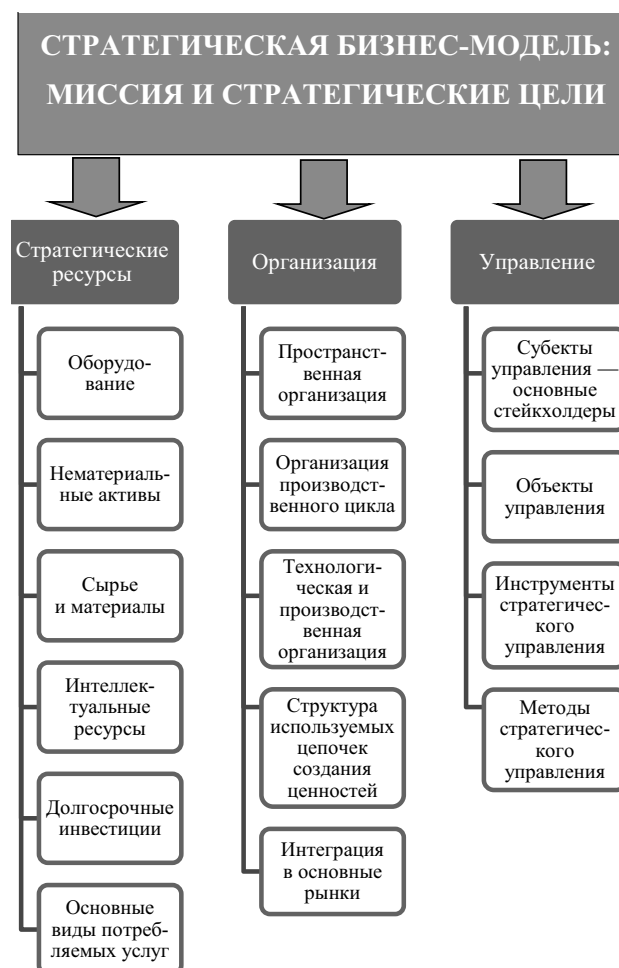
СТРАТЕГИЧЕСКАЯ БИЗНЕС-МОДЕЛЬ: МИССИЯ И СТРАТЕГИЧЕСКИЕ ЦЕЛИ

Стратегические ресурсы

Оборудование

Нематериальные активы

Сырье и материалы

Интеллектуальные ресурсы

Долгосрочные инвестиции

Основные виды потребляемых услуг

Организация

Пространственная организация

Организация производственного цикла

Технологическая и производственная организация

Структура используемых цепочек создания ценностей

Интеграция в основные рынки

Управление

Субекты управления — основные стейкхолдеры

Объекты управления

Инструменты стратегического управления

Методы стратегического управления